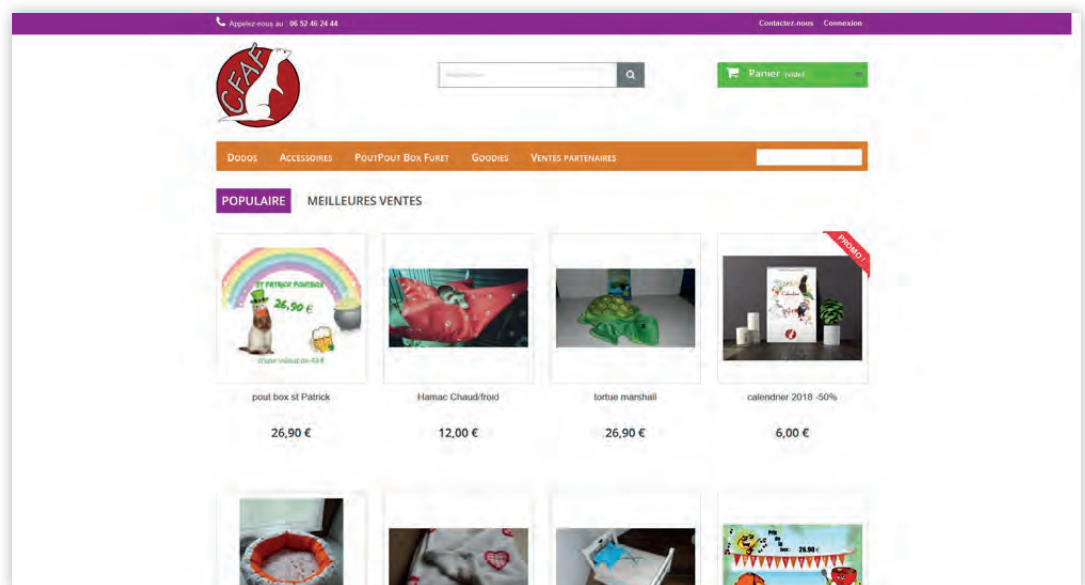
Appelez-nous au 06 52 46 24 44

Contactez-nous Connexion

CFAF

Rechercher

Panier (vide)

Dodos Accessoires PoutPout Box Furet Goodies Ventes partenaires

POPULAIRE MEILLEURES VENTES

ST PATRICK POUTBOX
26,90 €
d'une valeur de 43 €

pout box st Patrick
26,90 €

Hamac Chaud/froid
12,00 €

tortue marshall
26,90 €

PROMO !

calendrier 2018 -50%
6,00 €

26,90 €